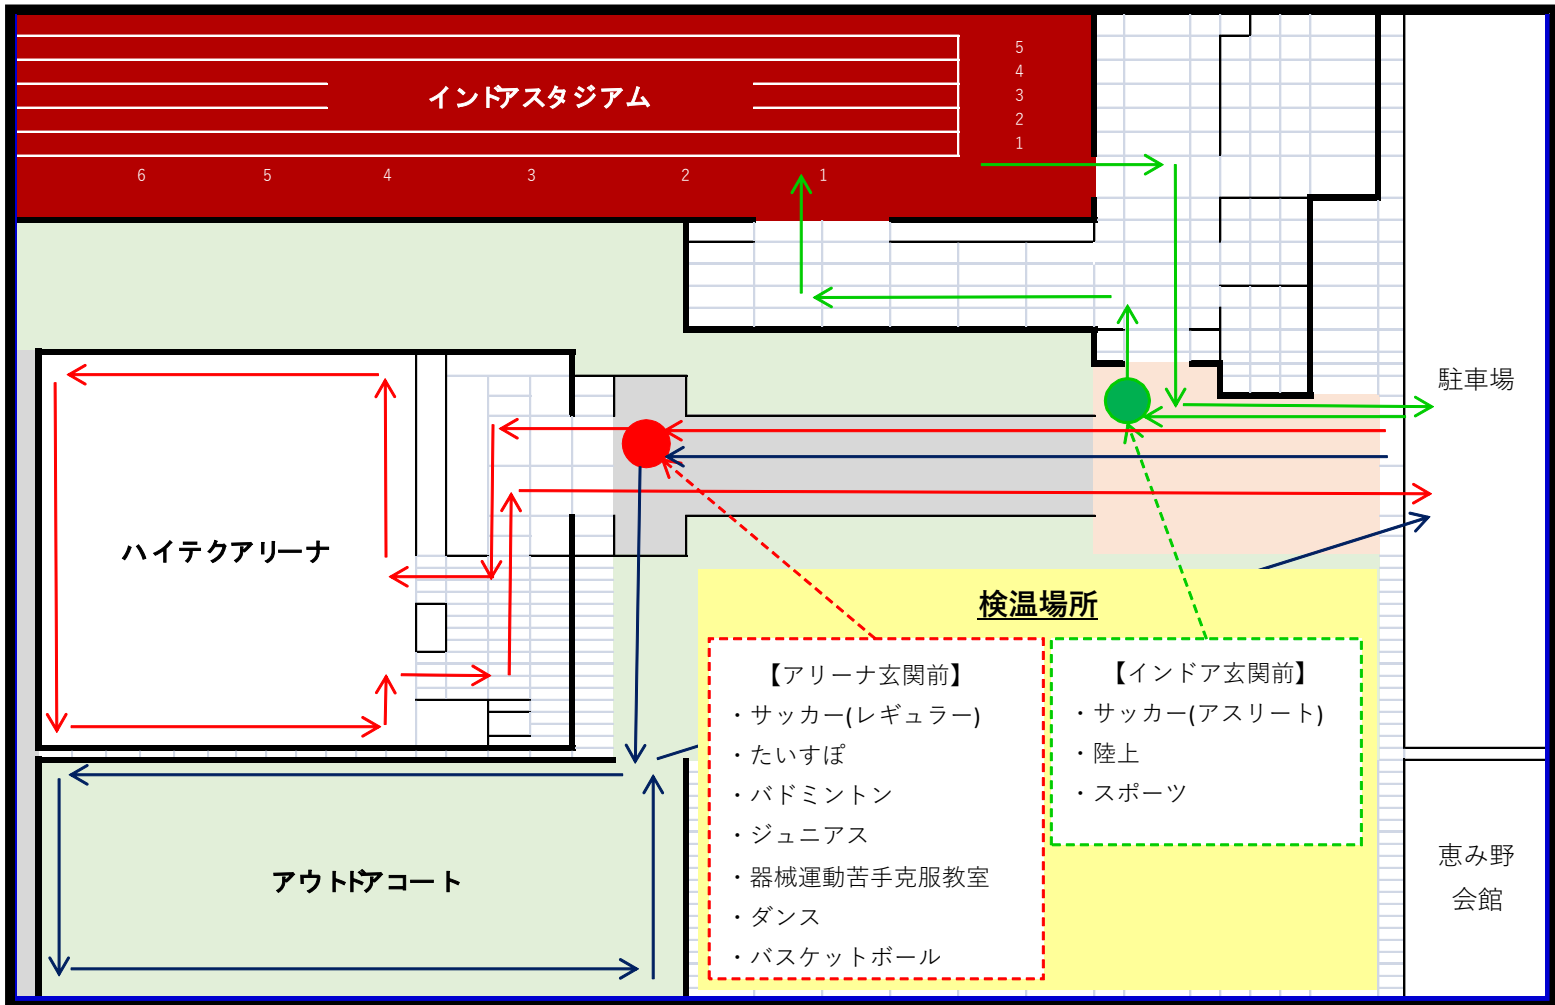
インドアスタジアム

5
4
3
2
1

6
5
4
3
2
1

ハイテクアリーナ

駐車場

検温場所

【アリーナ玄関前】
・サッカー(レギュラー)
・たいすぽ
・バドミントン
・ジュニアス
・器械運動苦手克服教室
・ダンス
・バスケットボール

【インドア玄関前】
・サッカー(アスリート)
・陸上
・スポーツ

アウトドアコート

恵み野
会館